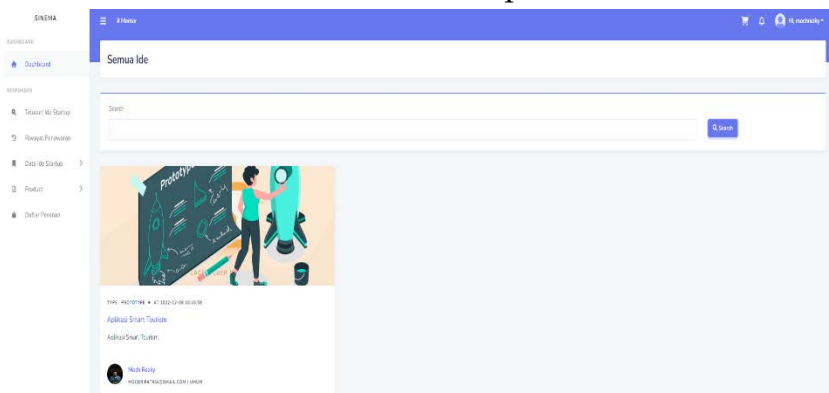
SINEMA

DASHBOARD

Dashboard

SEBERAPA

Telusuri Ide Startup

Riwayat Penawaran

Data Ide Startup

Product

Daftar Pesanan

Hi, mochrezky

Semua Ide

Search

Search

Prototype

TYPE: PROTOTYPE • AT 2022-12-08 00:00:00

Aplikasi Smart Tourism

Aplikasi Smart Tourism

Mochi Rezky

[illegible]@GMAIL.COM | UMUM